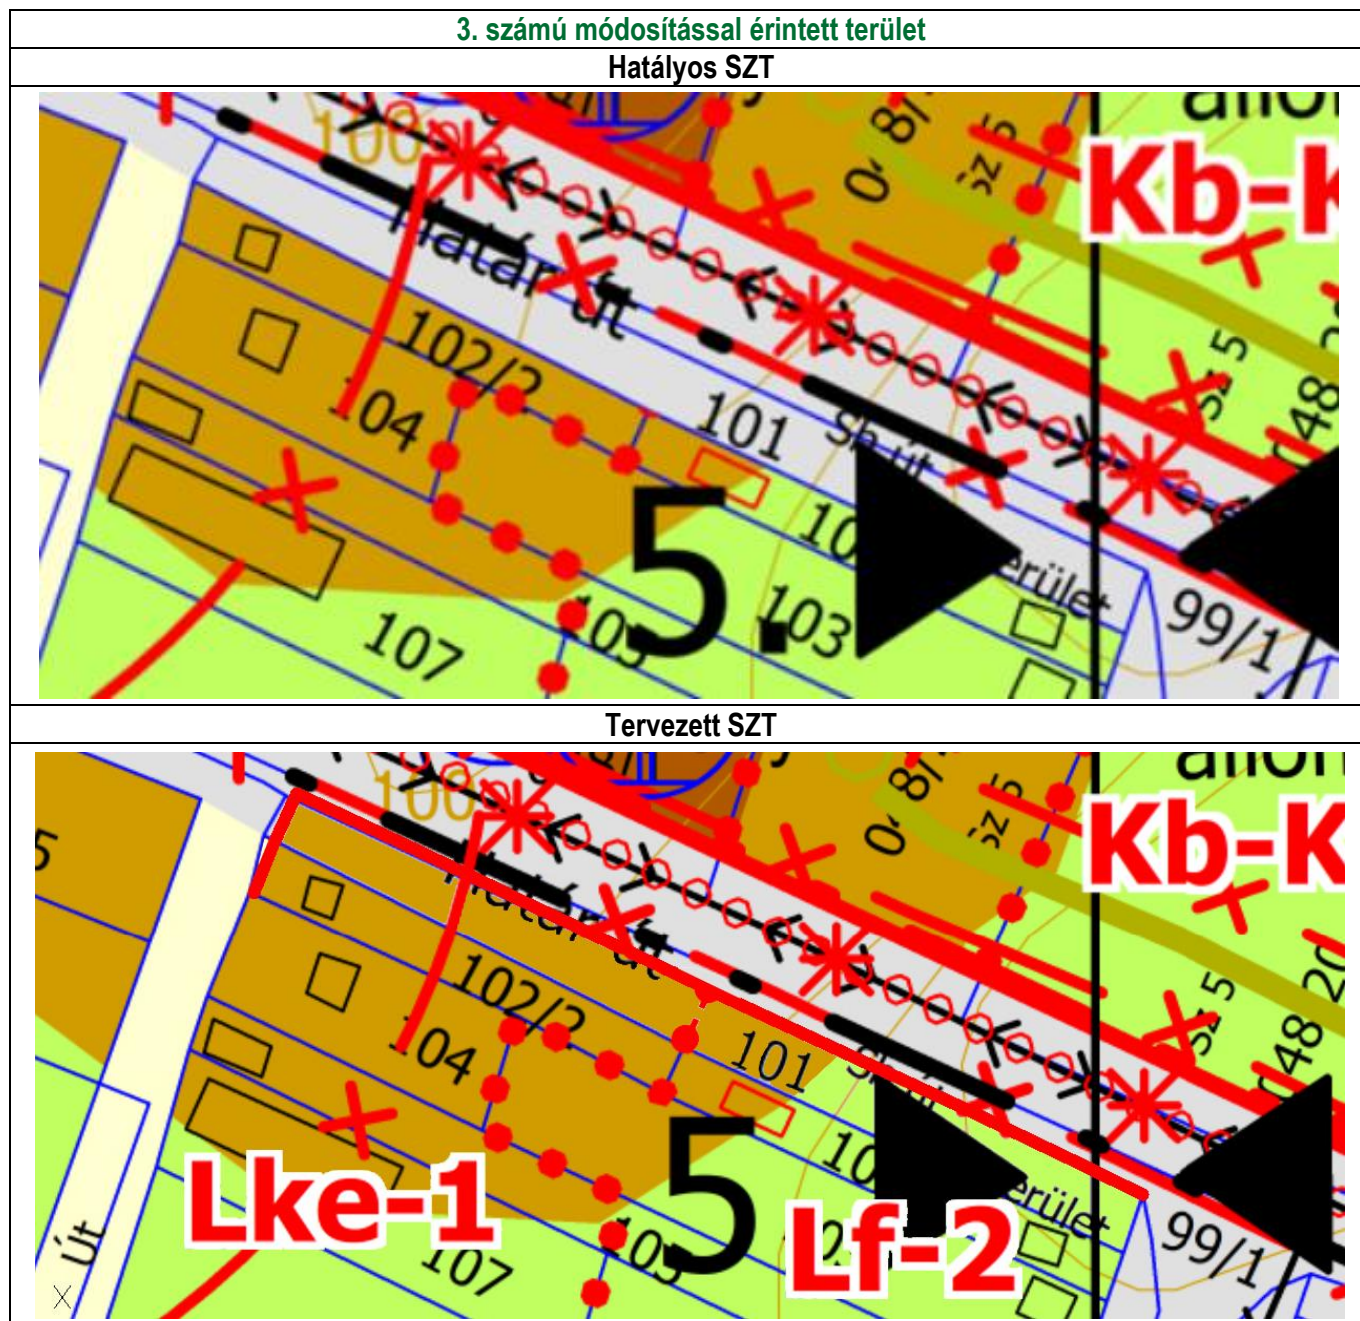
3. számú módosítással érintett terület

Hatályos SZT

100
Határút
102/2
104
101
Sz út
5
103
107
10
terület
99/1
Kb-K
0.81
SZ 5
SZ 5
48

Tervezett SZT

100
Határút
102/2
104
101
5
10
103
107
Út
Lke-1
Lf-2
terület
99/1
Kb-K
0.81
SZ 5
SZ 5
48
20